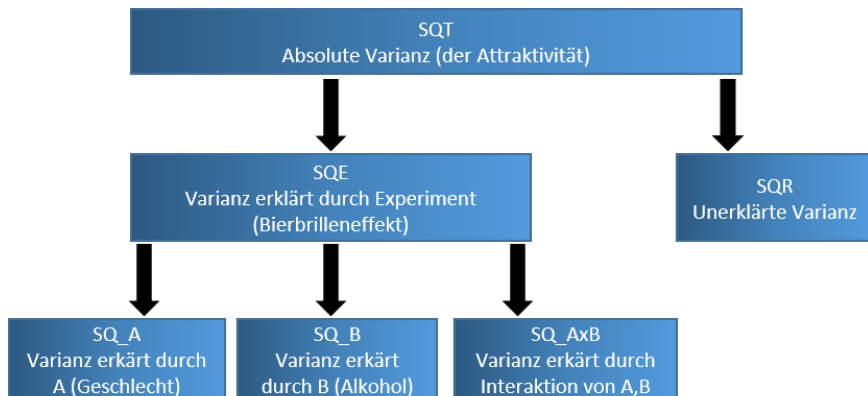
SQT
Absolute Varianz (der Attraktivität)

SQE
Varianz erklärt durch Experiment (Bierbrilleneffekt)

SQR
Unerklärte Varianz

SQ_A
Varianz erkärt durch A (Geschlecht)

SQ_B
Varianz erkärt durch B (Alkohol)

SQ_AxB
Varianz erkärt durch Interaktion von A,B